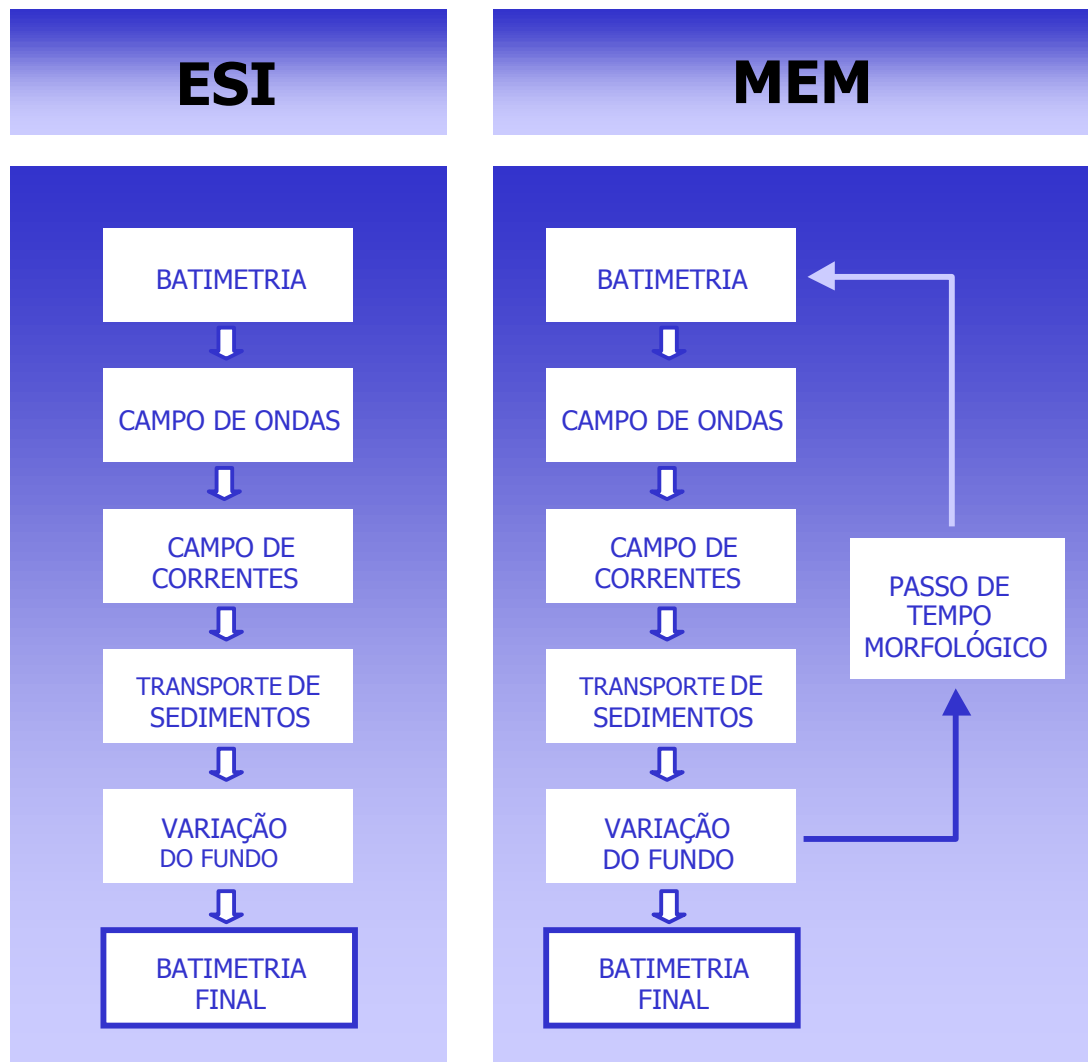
ESI

BATIMETRIA

CAMPO DE ONDAS

CAMPO DE CORRENTES

TRANSPORTE DE SEDIMENTOS

VARIAÇÃO DO FUNDO

BATIMETRIA FINAL

MEM

BATIMETRIA

CAMPO DE ONDAS

CAMPO DE CORRENTES

TRANSPORTE DE SEDIMENTOS

VARIAÇÃO DO FUNDO

BATIMETRIA FINAL

PASSO DE TEMPO MORFOLÓGICO